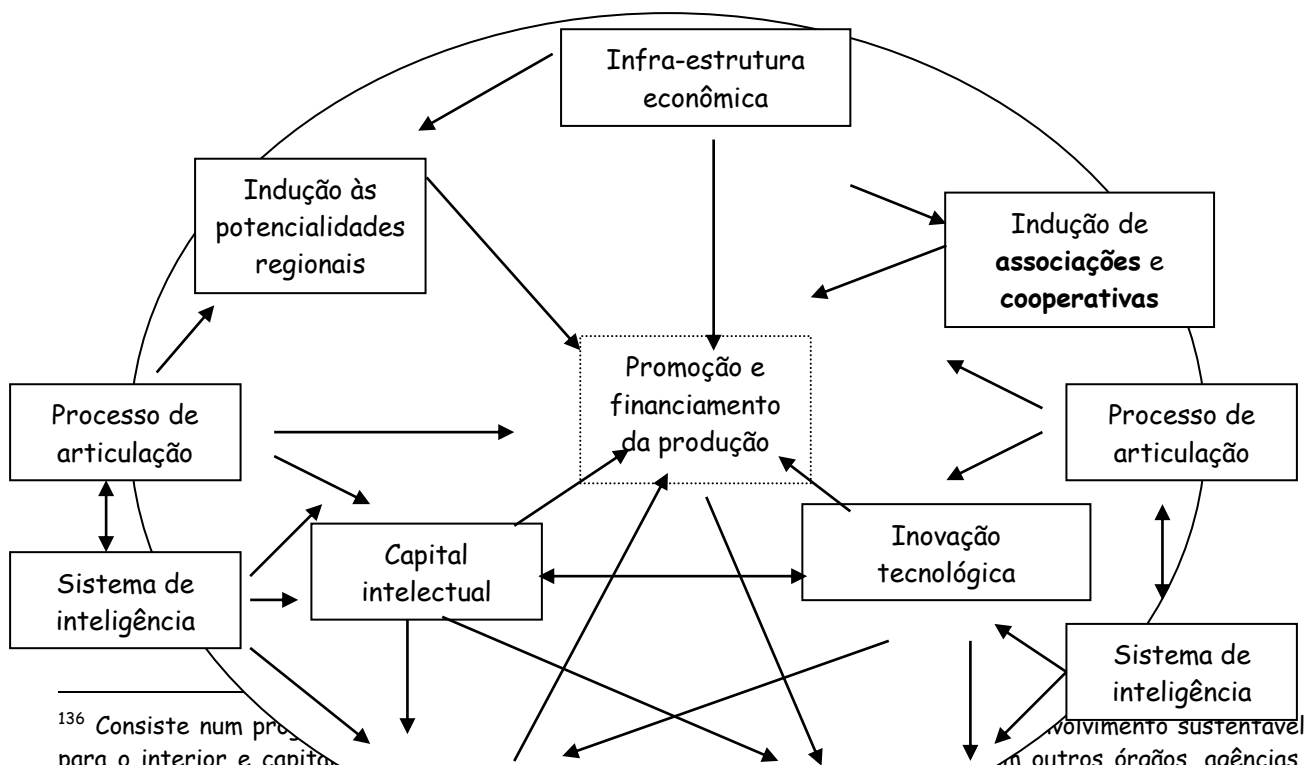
Infra-estrutura econômica

Indução às potencialidades regionais

Indução de **associações** e **cooperativas**

Promoção e financiamento da produção

Processo de articulação

Processo de articulação

Capital intelectual

Inovação tecnológica

Sistema de inteligência

Sistema de inteligência

$^{136}$ Consiste num pro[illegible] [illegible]volvimento sustentável para o interior e capita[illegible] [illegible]n outros órgãos, agências